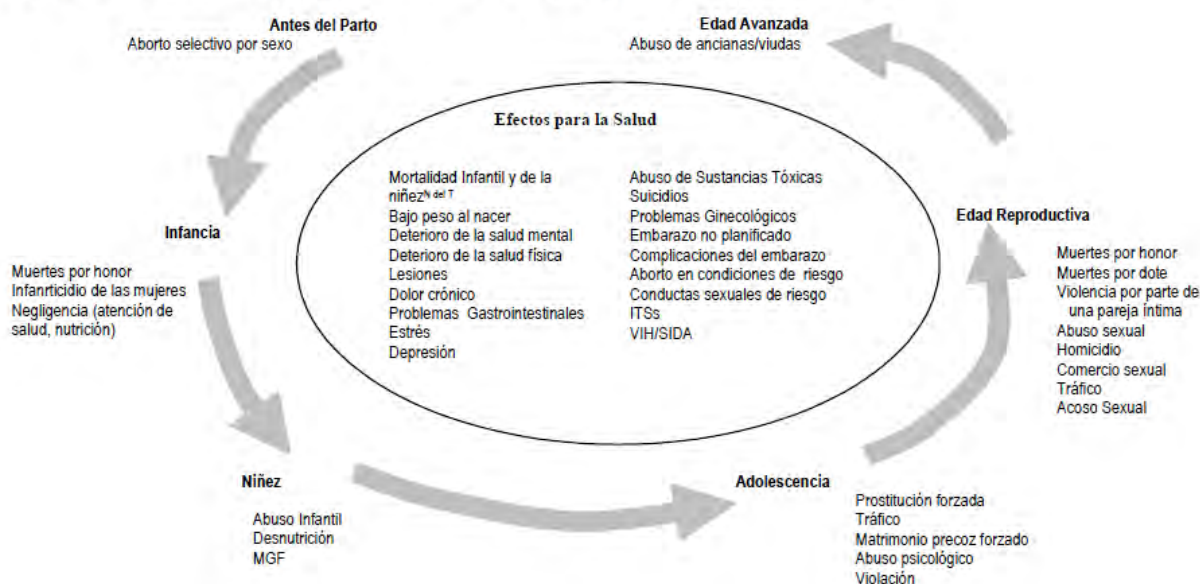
Antes del Parto
Aborto selectivo por sexo

Edad Avanzada
Abuso de ancianas/viudas

Efectos para la Salud

Mortalidad Infantil y de la niñez$^{N\ del\ T}$
Bajo peso al nacer
Deterioro de la salud mental
Deterioro de la salud física
Lesiones
Dolor crónico
Problemas Gastrointestinales
Estrés
Depresión

Abuso de Sustancias Tóxicas
Suicidios
Problemas Ginecológicos
Embarazo no planificado
Complicaciones del embarazo
Aborto en condiciones de riesgo
Conductas sexuales de riesgo
ITSs
VIH/SIDA

Infancia
Muertes por honor
Infanrticidio de las mujeres
Negligencia (atención de salud, nutrición)

Edad Reproductiva
Muertes por honor
Muertes por dote
Violencia por parte de una pareja íntima
Abuso sexual
Homicidio
Comercio sexual
Tráfico
Acoso Sexual

Niñez
Abuso Infantil
Desnutrición
MGF

Adolescencia
Prostitución forzada
Tráfico
Matrimonio precoz forzado
Abuso psicológico
Violación